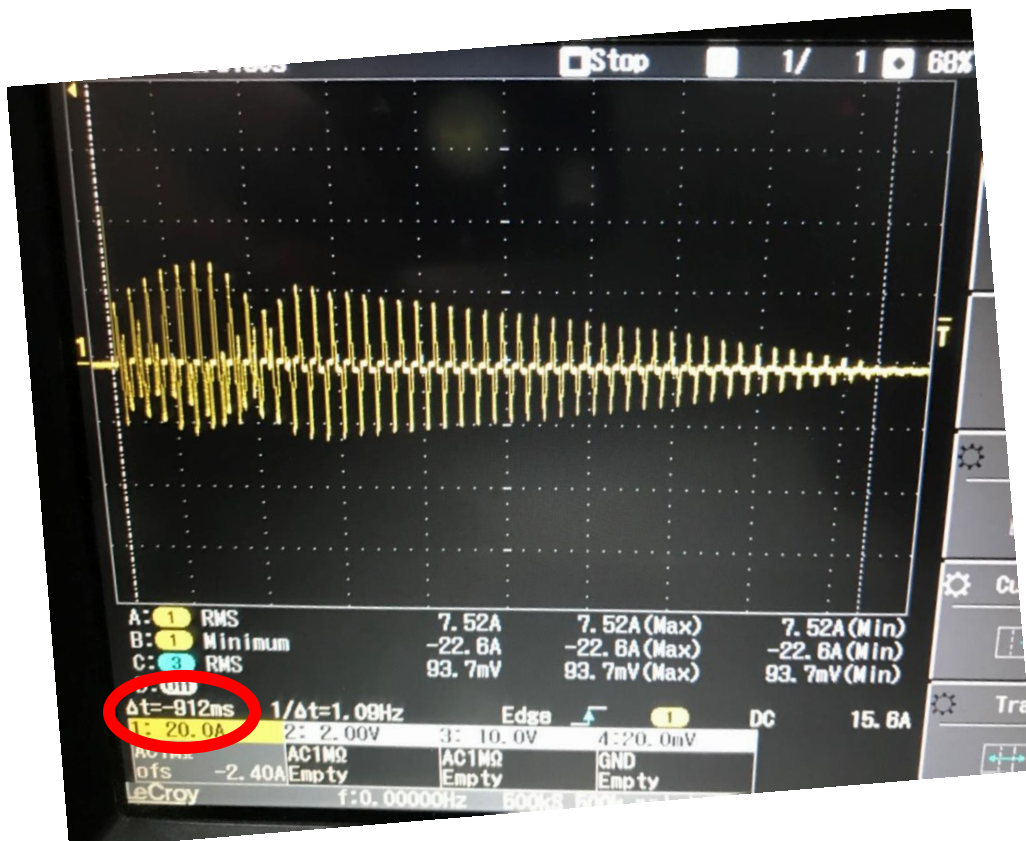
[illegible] Stop 1/ 1 68%

1

T

A: 1 RMS 7.52A 7.52A(Max) 7.52A(Min)
B: 1 Minimum -22.6A -22.6A(Max) -22.6A(Min)
C: 3 RMS 93.7mV 93.7mV(Max) 93.7mV(Min)
D: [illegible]
Δt=-912ms 1/Δt=1.09Hz Edge 1 DC 15.6A

| 1: 20.0A | 2: 2.00V | 3: 10.0V | 4: 20.0mV |
|---|---|---|---|
| AC1MΩ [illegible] | AC1MΩ | AC1MΩ | GND |
| ofs -2.40A | Empty | Empty | Empty |

LeCroy f:0.00000Hz 500kS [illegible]

Cu

Tr